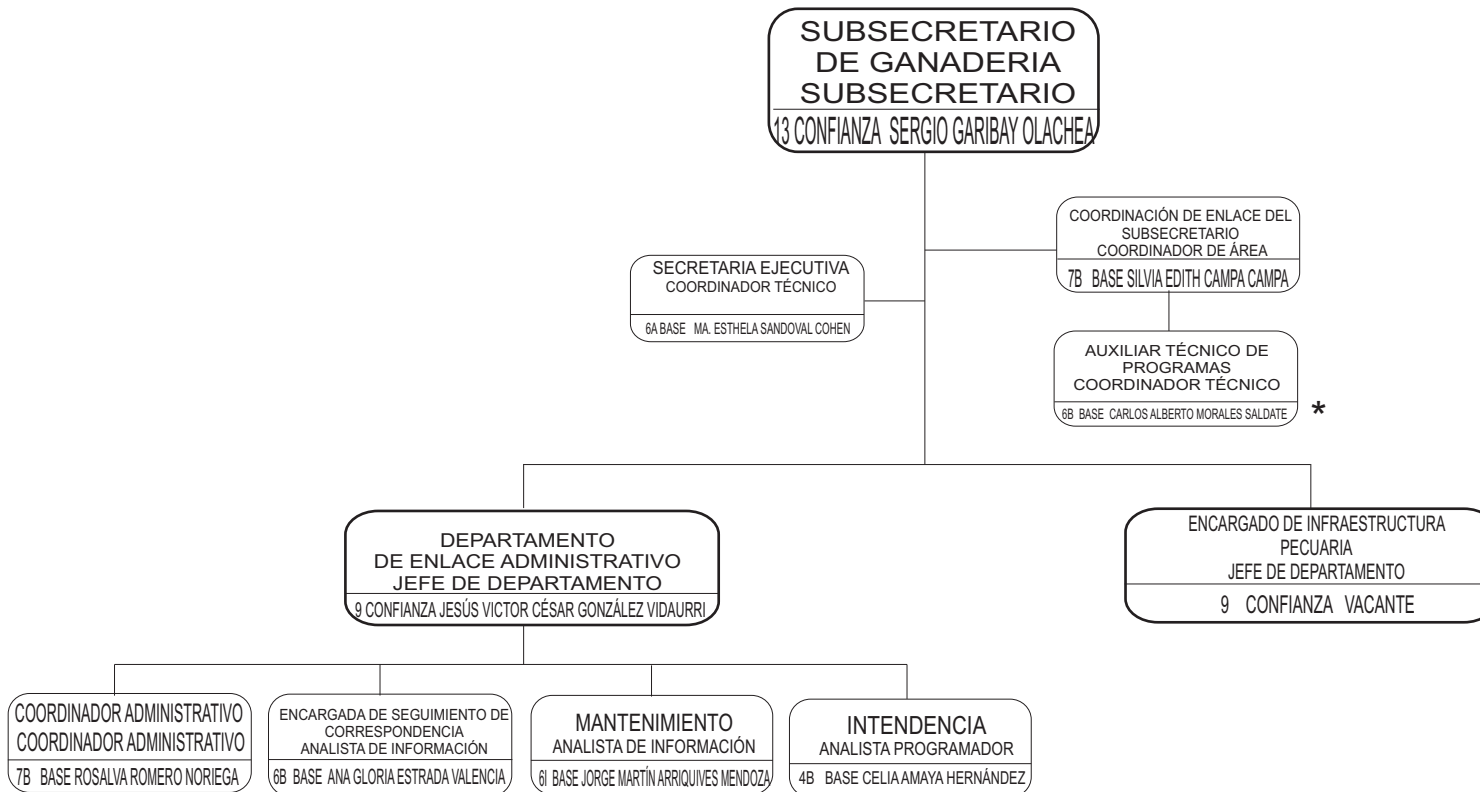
SUBSECRETARIO DE GANADERIA
SUBSECRETARIO
13 CONFIANZA SERGIO GARIBAY OLACHEA

SECRETARIA EJECUTIVA
COORDINADOR TÉCNICO
6A BASE MA. ESTHELA SANDOVAL COHEN

COORDINACIÓN DE ENLACE DEL SUBSECRETARIO
COORDINADOR DE ÁREA
7B BASE SILVIA EDITH CAMPA CAMPA

AUXILIAR TÉCNICO DE PROGRAMAS
COORDINADOR TÉCNICO
6B BASE CARLOS ALBERTO MORALES SALDATE
*

DEPARTAMENTO DE ENLACE ADMINISTRATIVO
JEFE DE DEPARTAMENTO
9 CONFIANZA JESÚS VICTOR CÉSAR GONZÁLEZ VIDAURRI

ENCARGADO DE INFRAESTRUCTURA PECUARIA
JEFE DE DEPARTAMENTO
9 CONFIANZA VACANTE

COORDINADOR ADMINISTRATIVO
COORDINADOR ADMINISTRATIVO
7B BASE ROSALVA ROMERO NORIEGA

ENCARGADA DE SEGUIMIENTO DE CORRESPONDENCIA
ANALISTA DE INFORMACIÓN
6B BASE ANA GLORIA ESTRADA VALENCIA

MANTENIMIENTO
ANALISTA DE INFORMACIÓN
6I BASE JORGE MARTÍN ARRIQUIVES MENDOZA

INTENDENCIA
ANALISTA PROGRAMADOR
4B BASE CELIA AMAYA HERNÁNDEZ